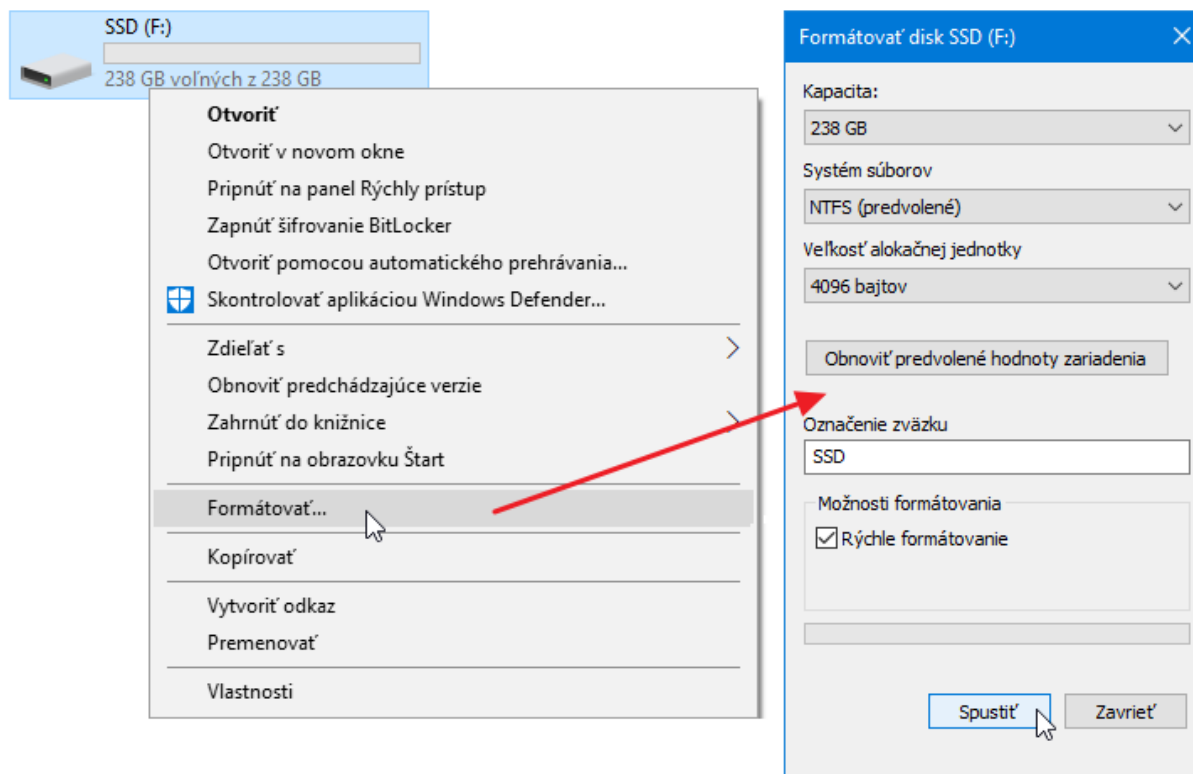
SSD (F:)
238 GB voľných z 238 GB

Otvoriť
Otvoriť v novom okne
Pripnúť na panel Rýchly prístup
Zapnúť šifrovanie BitLocker
Otvoriť pomocou automatického prehrávania...
Skontrolovať aplikáciou Windows Defender...
Zdieľať s
Obnoviť predchádzajúce verzie
Zahrnúť do knižnice
Pripnúť na obrazovku Štart
Formátovať...
Kopírovať
Vytvoriť odkaz
Premenovať
Vlastnosti

Formátovať disk SSD (F:)
Kapacita:
238 GB
Systém súborov
NTFS (predvolené)
Veľkosť alokačnej jednotky
4096 bajtov
Obnoviť predvolené hodnoty zariadenia
Označenie zväzku
SSD
Možnosti formátovania
Rýchle formátovanie
Spustiť
Zavrieť